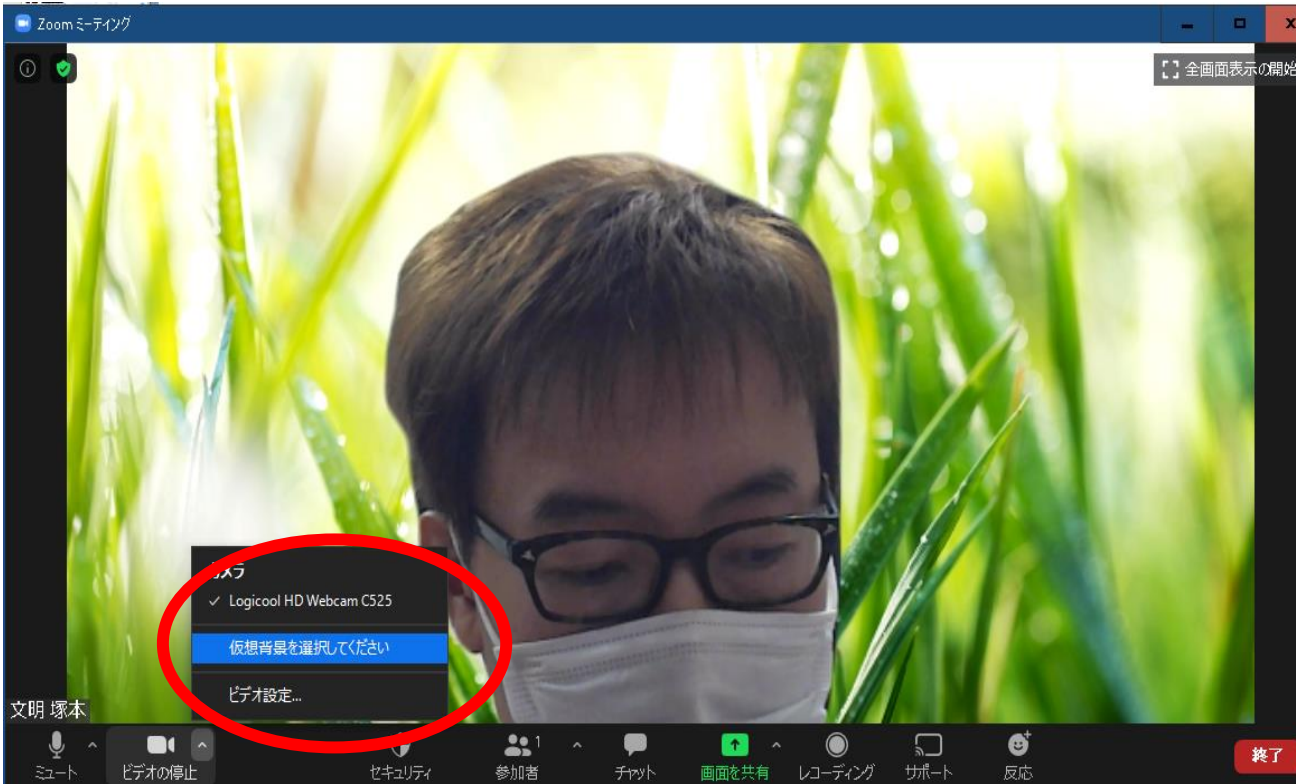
Zoom ミーティング

全画面表示の開始

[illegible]メラ
✓ Logicool HD Webcam C525
仮想背景を選択してください
ビデオ設定...

文明 塚本

ミュート
ビデオの停止
セキュリティ
参加者 1
チャット
画面を共有
レコーディング
サポート
反応
終了